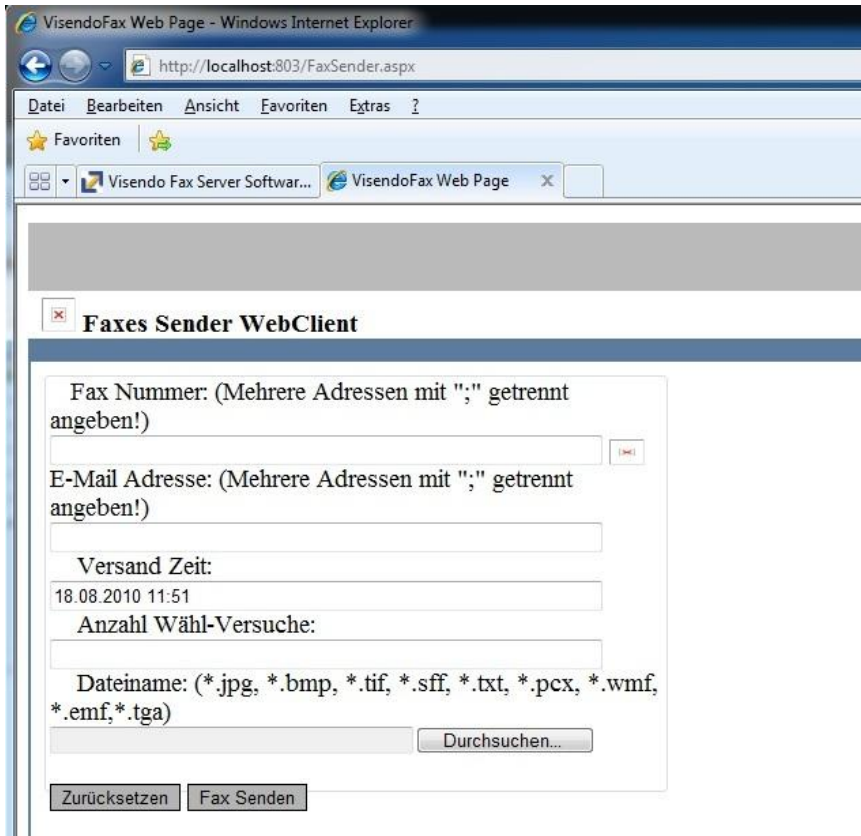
VisendoFax Web Page - Windows Internet Explorer

http://localhost:803/FaxSender.aspx

Datei Bearbeiten Ansicht Favoriten Extras ?

Favoriten

Visendo Fax Server Softwar... VisendoFax Web Page

Faxes Sender WebClient

Fax Nummer: (Mehrere Adressen mit ";" getrennt angeben!)

E-Mail Adresse: (Mehrere Adressen mit ";" getrennt angeben!)

Versand Zeit:

18.08.2010 11:51

Anzahl Wähl-Versuche:

Dateiname: (*.jpg, *.bmp, *.tif, *.sff, *.txt, *.pcx, *.wmf, *.emf,*.tga)

Durchsuchen...

Zurücksetzen Fax Senden